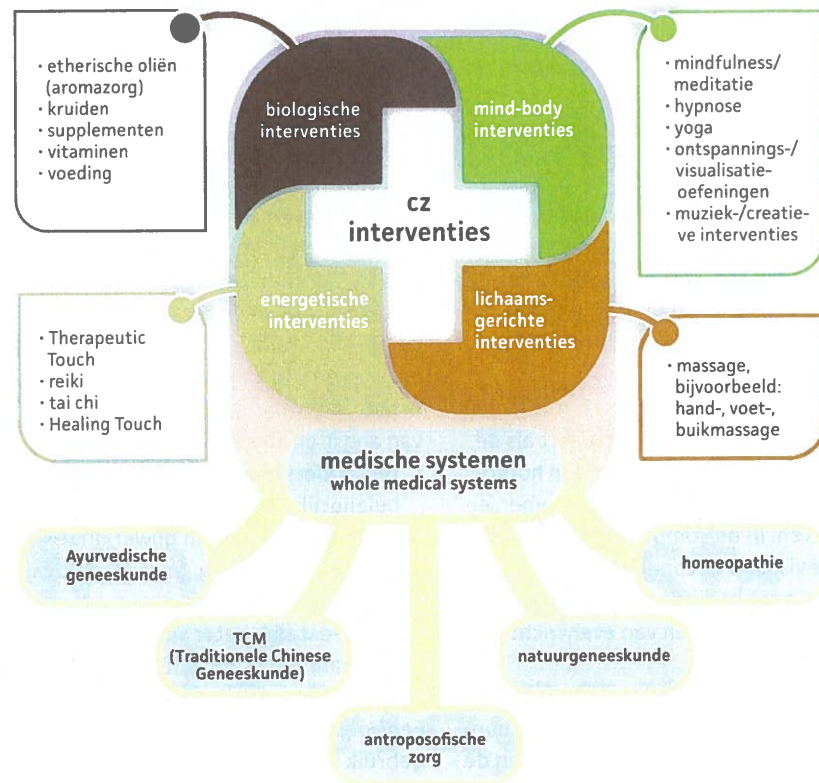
· etherische oliën (aromazorg)
· kruiden
· supplementen
· vitaminen
· voeding

biologische interventies

mind-body interventies

· mindfulness/ meditatie
· hypnose
· yoga
· ontspannings-/ visualisatie-oefeningen
· muziek-/creatieve interventies

cz interventies

energetische interventies

lichaamsgerichte interventies

· Therapeutic Touch
· reiki
· tai chi
· Healing Touch

· massage, bijvoorbeeld: hand-, voet-, buikmassage

medische systemen
whole medical systems

Ayurvedische geneeskunde

homeopathie

TCM (Traditionele Chinese Geneeskunde)

natuurgeneeskunde

antroposofische zorg